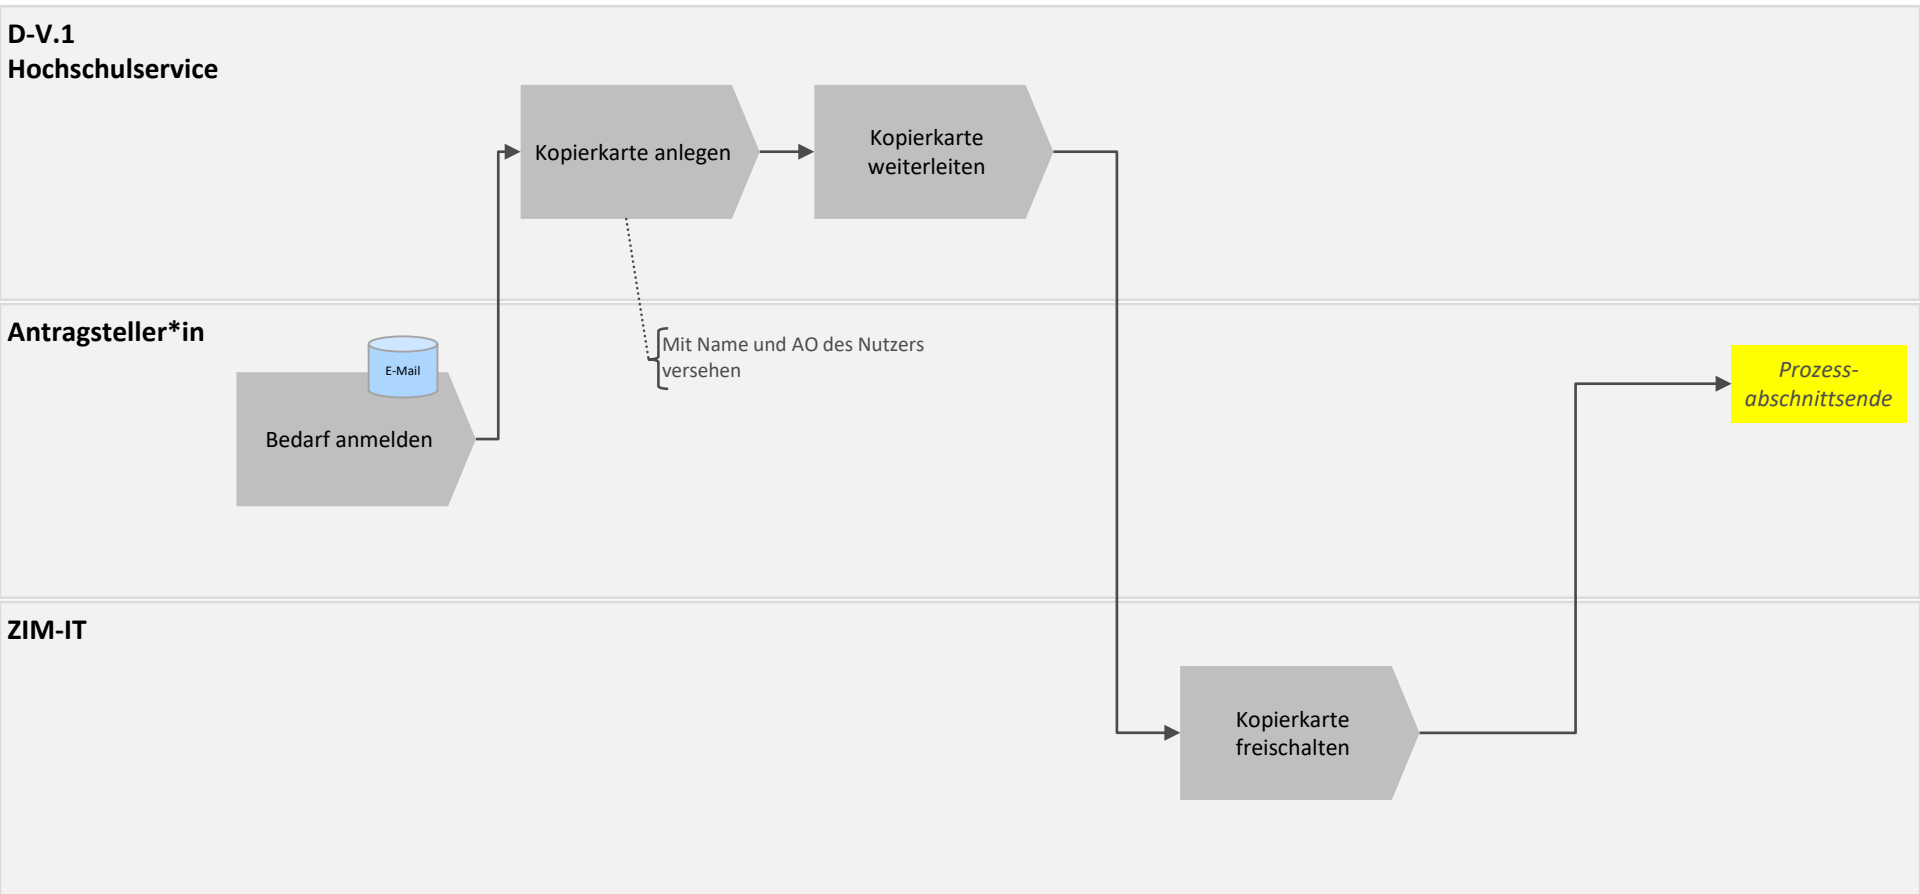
D-V.1
Hochschulservice

Kopierkarte anlegen

Kopierkarte weiterleiten

Antragsteller*in

E-Mail

Bedarf anmelden

Mit Name und AO des Nutzers versehen

Prozess-abschnittsende

ZIM-IT

Kopierkarte freischalten